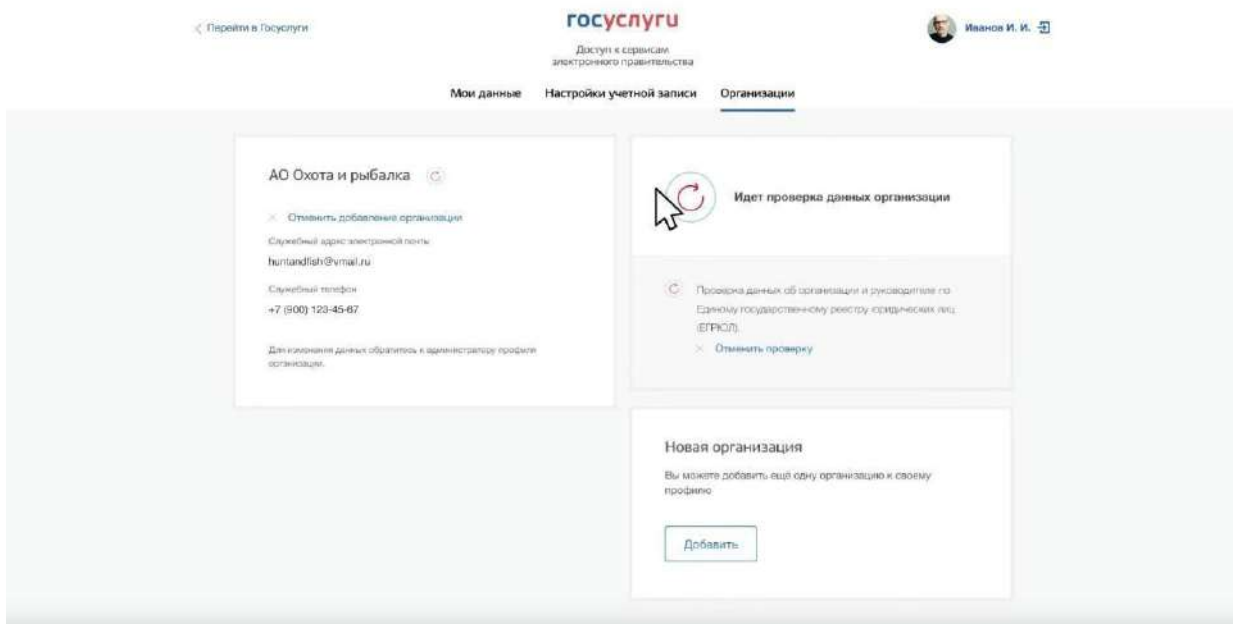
< Перейти в Госуслуги

госуслуги
Доступ к сервисам электронного правительства

Иванов И. И.

Мои данные Настройки учетной записи Организации

АО Охота и рыбалка

× Отменить добавление организации

Служебный адрес электронной почты
huntandfish@vmail.ru

Служебный телефон
+7 (900) 123-45-67

Для изменения данных обратитесь к администратору профиля организации.

Идет проверка данных организации

Проверка данных об организации и руководителе по Единому государственному реестру юридических лиц (ЕГРЮЛ)

× Отменить проверку

Новая организация

Вы можете добавить ещё одну организацию к своему профилю

Добавить